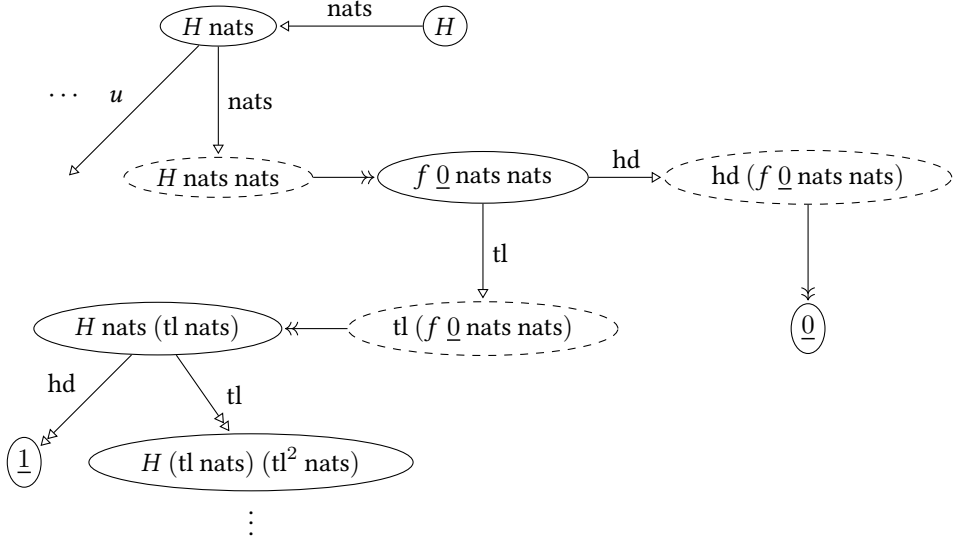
$H$ nats
nats
$H$
$\cdots$
$u$
nats
$H$ nats nats
$f\ \underline{0}$ nats nats
hd
hd ($f\ \underline{0}$ nats nats)
tl
$H$ nats (tl nats)
tl ($f\ \underline{0}$ nats nats)
$\underline{0}$
hd
tl
$\underline{1}$
$H$ (tl nats) (tl$^2$ nats)
$\vdots$